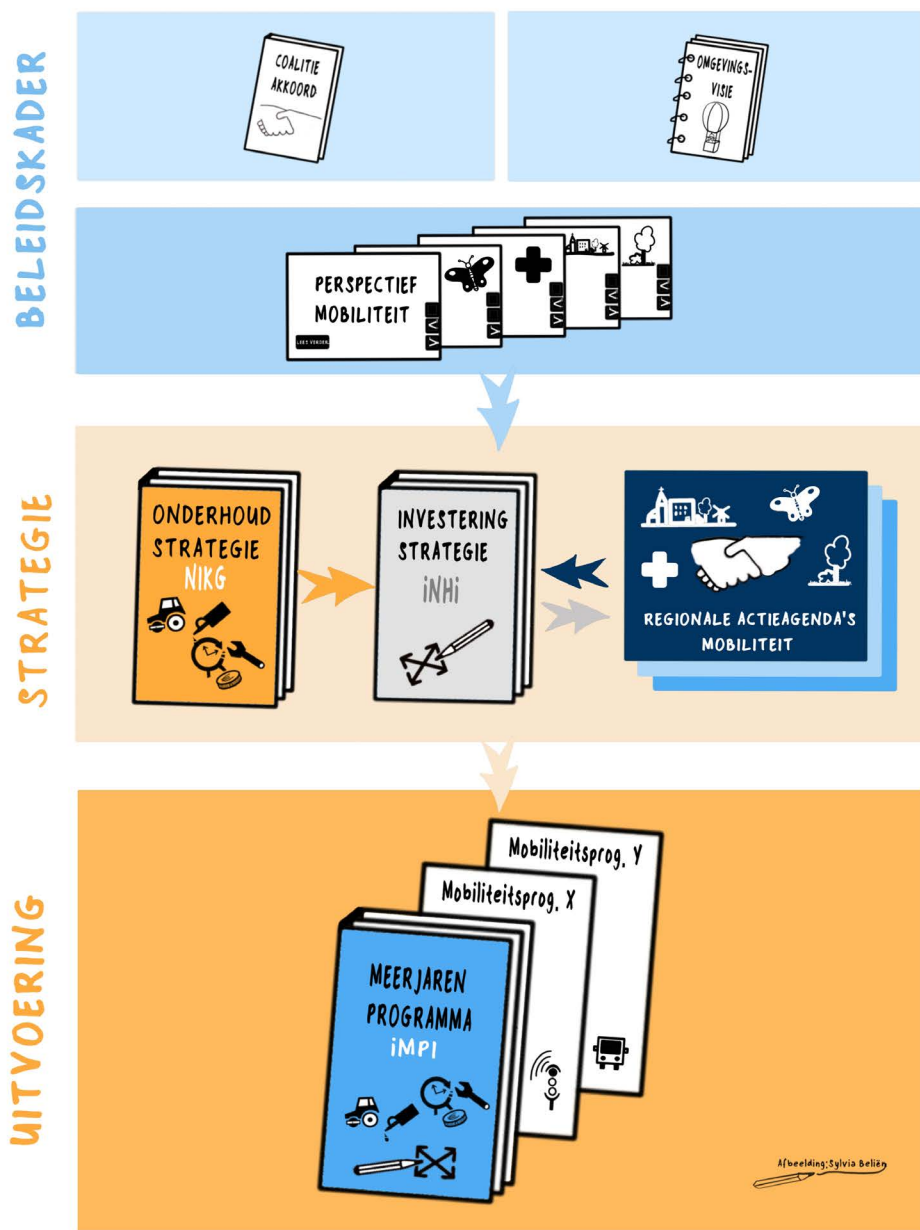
BELEIDSKADER

COALITIE AKKOORD

OMGEVINGS-VISIE

PERSPECTIEF MOBILITEIT

LEES VERDER

STRATEGIE

ONDERHOUD STRATEGIE NIKG

INVESTERING STRATEGIE iNHi

REGIONALE ACTIEAGENDA'S MOBILITEIT

UITVOERING

Mobiliteitsprog. Y

Mobiliteitsprog. X

MEERJAREN PROGRAMMA iMPI

Afbeelding: Sylvia Beliën